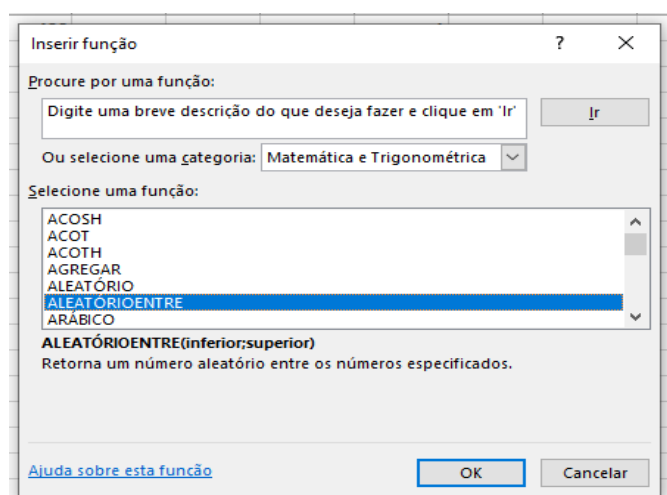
Inserir função

?

Procure por uma função:

Digite uma breve descrição do que deseja fazer e clique em 'Ir'

Ir

Ou selecione uma categoria: Matemática e Trigonométrica

Selecione uma função:

ACOSH
ACOT
ACOTH
AGREGAR
ALEATÓRIO
ALEATÓRIOENTRE
ARÁBICO

ALEATÓRIOENTRE(inferior;superior)
Retorna um número aleatório entre os números especificados.

Ajuda sobre esta função

OK

Cancelar